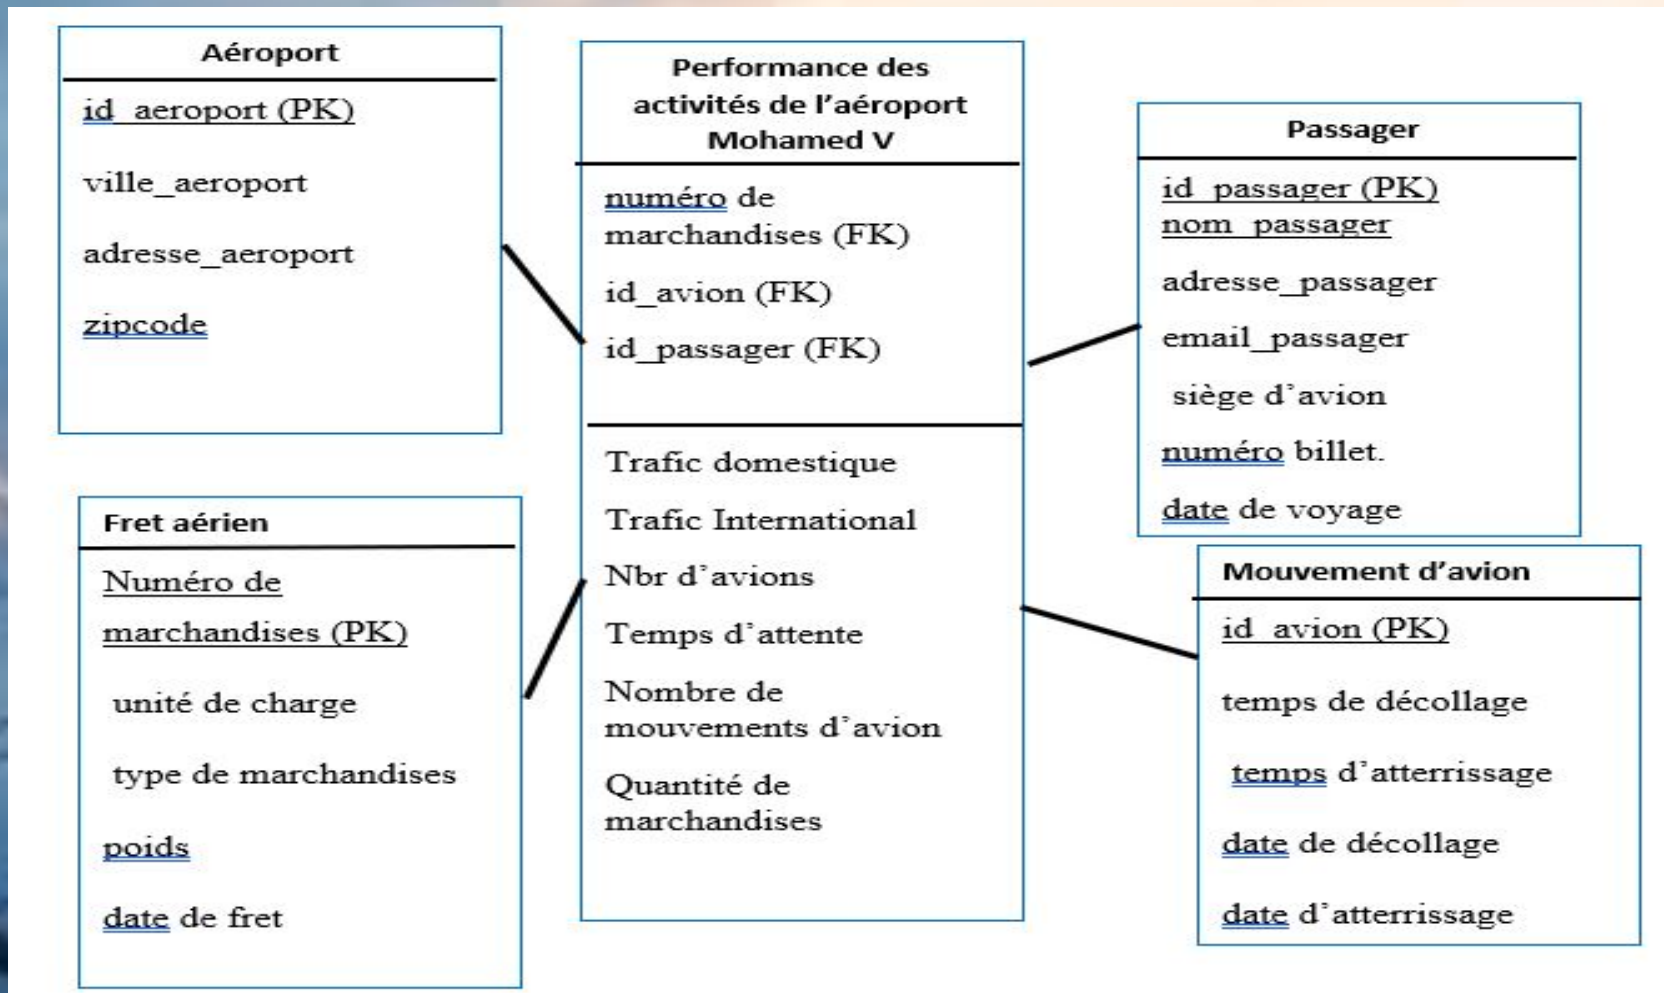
Aéroport

id_aeroport (PK)

ville_aeroport

adresse_aeroport

zipcode

Performance des activités de l'aéroport Mohamed V

numéro de marchandises (FK)

id_avion (FK)

id_passager (FK)

Trafic domestique

Trafic International

Nbr d'avions

Temps d'attente

Nombre de mouvements d'avion

Quantité de marchandises

Passager

id_passager (PK)
nom_passager

adresse_passager

email_passager

siège d'avion

numéro billet.

date de voyage

Fret aérien

Numéro de marchandises (PK)

unité de charge

type de marchandises

poids

date de fret

Mouvement d'avion

id_avion (PK)

temps de décollage

temps d'atterrissage

date de décollage

date d'atterrissage